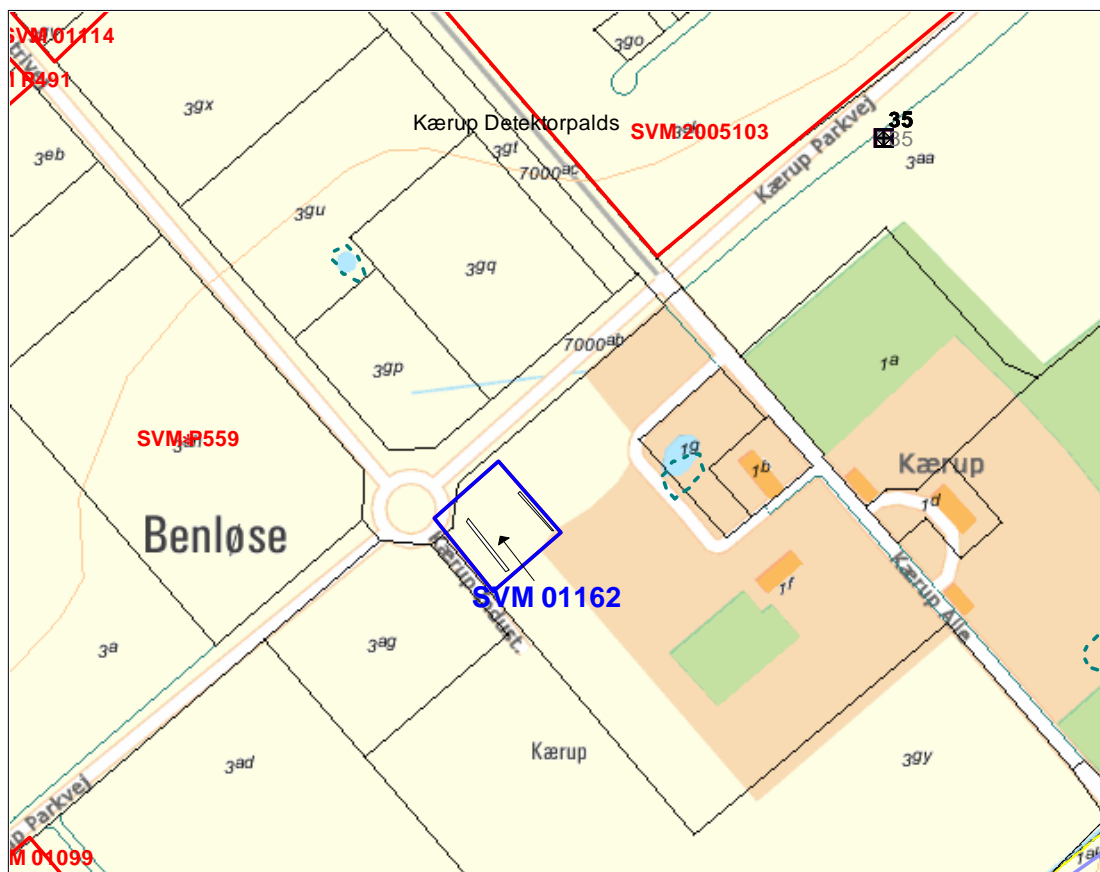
SVM 01114
P491
3go
trivej
3gx
Kærup Detektorpalds
SVM 2005103
35
35
3eb
3gt
Kærup Parkvej
3aa
7000ac
3gu
3gq
7000ab
1a
3gp
SVM P559
1g
Kærup
1b
1d
Benløse
Kærup Indust.
SVM 01162
1f
Kærup Alle
3a
3ag
Kærup
3ad
3gy
up Parkvej
M 01099
1e